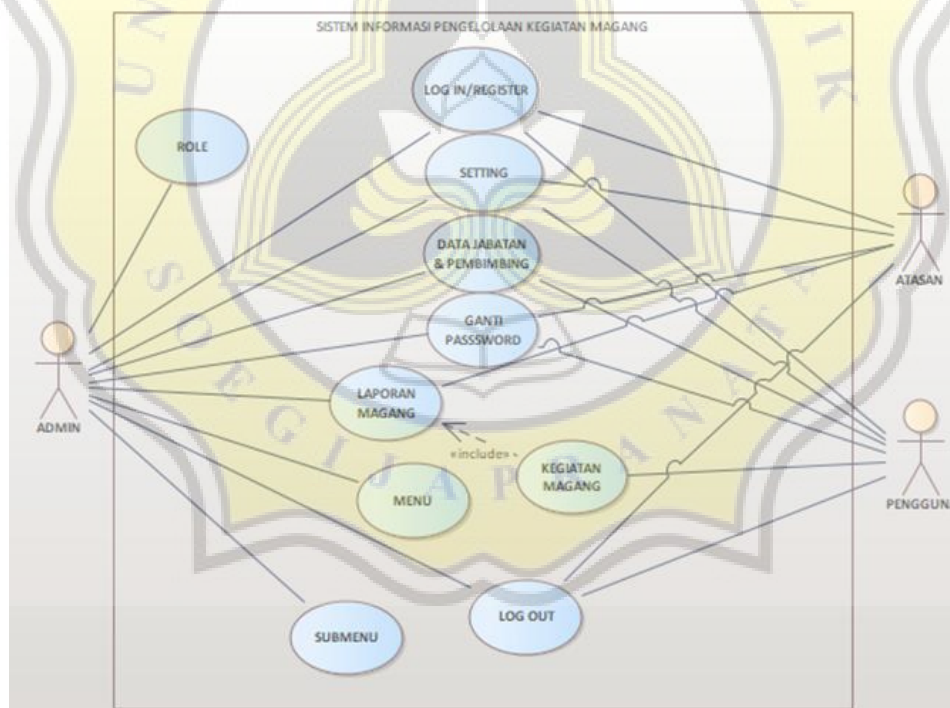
SISTEM INFORMASI PENGELOLAAN KEGIATAN MAGANG

LOG IN/REGISTER

ROLE

SETTING

DATA JABATAN & PEMBIMBING

GANTI PASSSWORD

LAPORAN MAGANG

«include»

KEGIATAN MAGANG

MENU

LOG OUT

SUBMENU

ADMIN

ATASAN

PENGGUN